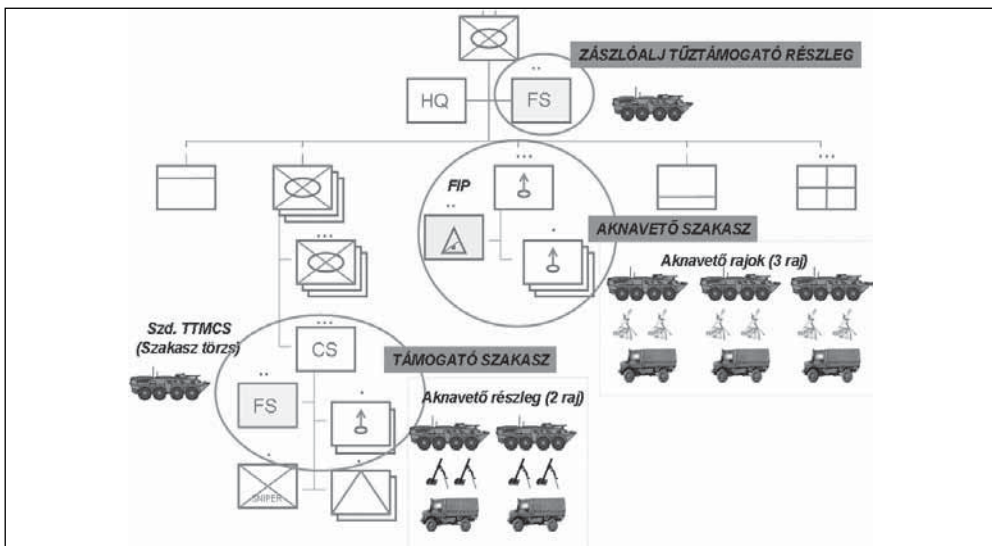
ZÁSZLÓALJ TŰZTÁMOGATÓ RÉSZLEG

••
HQ
FS

•••
•••
FIP
••
AKNAVETŐ SZAKASZ
•
•••

Aknavető rajok (3 raj)

Szd. TTMCS
(Szakasz törzs)

•••
CS
TÁMOGATÓ SZAKASZ
••
FS
•
Aknavető részleg (2 raj)

•
SNIPER
•